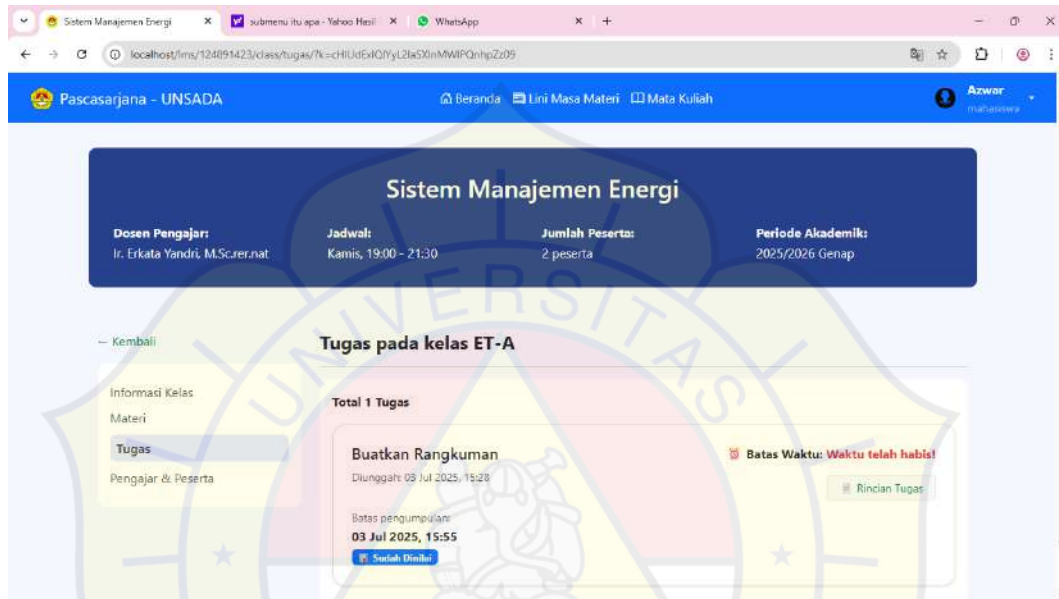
Sistem Manajemen Energi × submenu itu apa - Yahoo Hasil × WhatsApp × +

localhost/lms/124891423/class/tugas/?k=cHlUdExlQ/YyL2laSXlnMWlPQnhpZz09

Pascasarjana - UNSADA

Beranda Lini Masa Materi Mata Kuliah

Azwar
mahasiswa

Sistem Manajemen Energi

Dosen Pengajar:
Ir. Erkata Yandri, M.Sc.rer.nat

Jadwal:
Kamis, 19:00 - 21:30

Jumlah Peserta:
2 peserta

Periode Akademik:
2025/2026 Genap

← Kembali

Informasi Kelas
Materi
Tugas
Pengajar & Peserta

Tugas pada kelas ET-A

Total 1 Tugas

Buatkan Rangkuman
Diunggah: 03 Jul 2025, 15:28

Batas Waktu: Waktu telah habis!

Rincian Tugas

Batas pengumpulan:
03 Jul 2025, 15:55

Sudah Dinilai